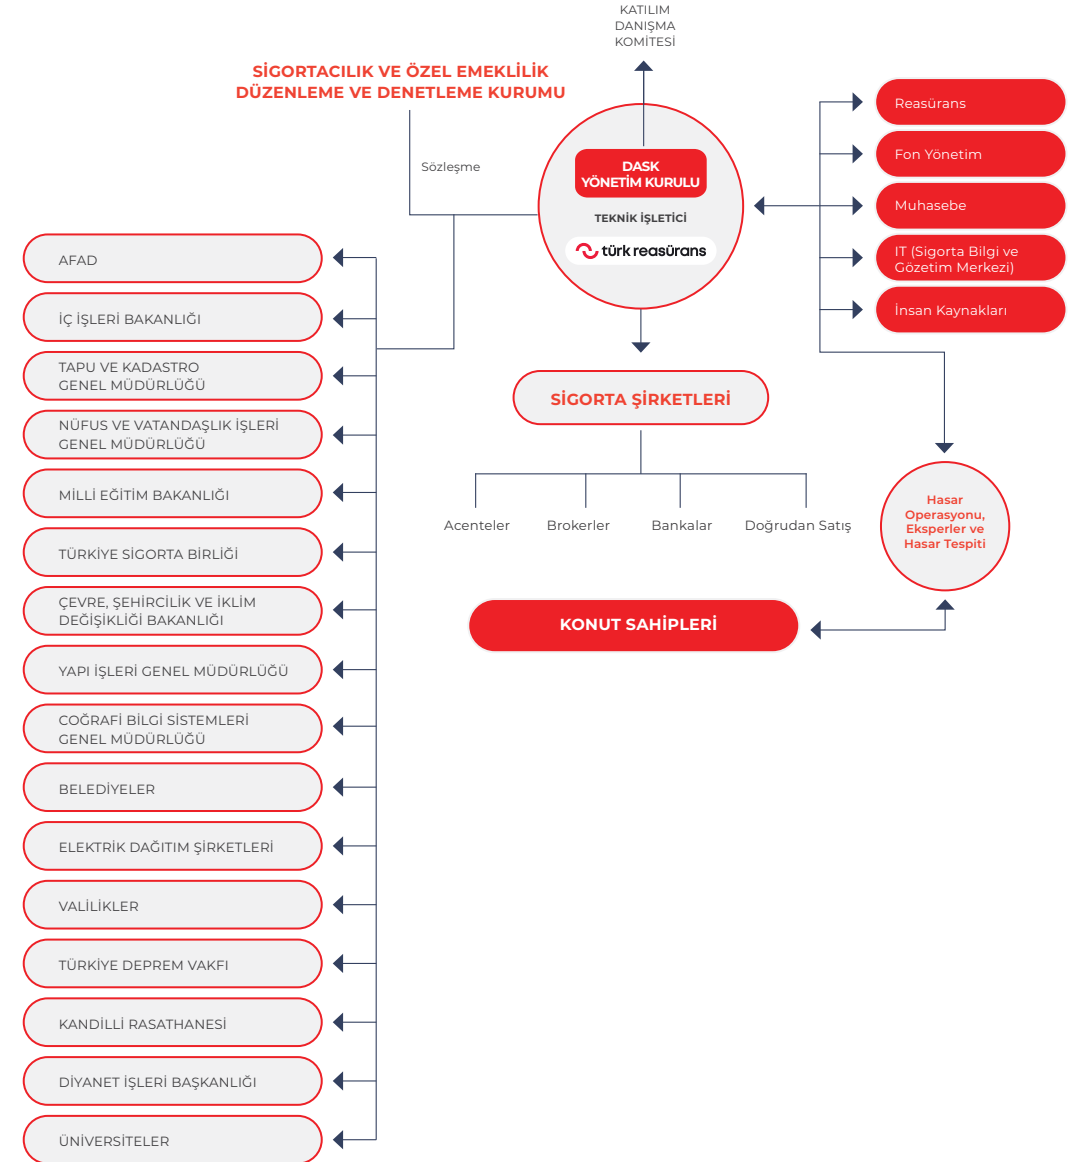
KATILIM
DANIŞMA
KOMİTESİ

SİGORTACILIK VE ÖZEL EMEKLİLİK DÜZENLEME VE DENETLEME KURUMU

Sözleşme

DASK
YÖNETİM KURULU

TEKNİK İŞLETİCİ

türk reasürans

Reasürans

Fon Yönetim

Muhasebe

IT (Sigorta Bilgi ve Gözetim Merkezi)

İnsan Kaynakları

AFAD

İÇ İŞLERİ BAKANLIĞI

TAPU VE KADASTRO GENEL MÜDÜRLÜĞÜ

NÜFUS VE VATANDAŞLIK İŞLERİ GENEL MÜDÜRLÜĞÜ

MİLLİ EĞİTİM BAKANLIĞI

TÜRKİYE SİGORTA BİRLİĞİ

ÇEVRE, ŞEHİRCİLİK VE İKLİM DEĞİŞİKLİĞİ BAKANLIĞI

YAPI İŞLERİ GENEL MÜDÜRLÜĞÜ

COĞRAFİ BİLGİ SİSTEMLERİ GENEL MÜDÜRLÜĞÜ

BELEDİYELER

ELEKTRİK DAĞITIM ŞİRKETLERİ

VALİLİKLER

TÜRKİYE DEPREM VAKFI

KANDİLLİ RASATHANESİ

DİYANET İŞLERİ BAŞKANLIĞI

ÜNİVERSİTELER

SİGORTA ŞİRKETLERİ

Acenteler

Brokerler

Bankalar

Doğrudan Satış

Hasar Operasyonu, Eksperler ve Hasar Tespiti

KONUT SAHİPLERİ